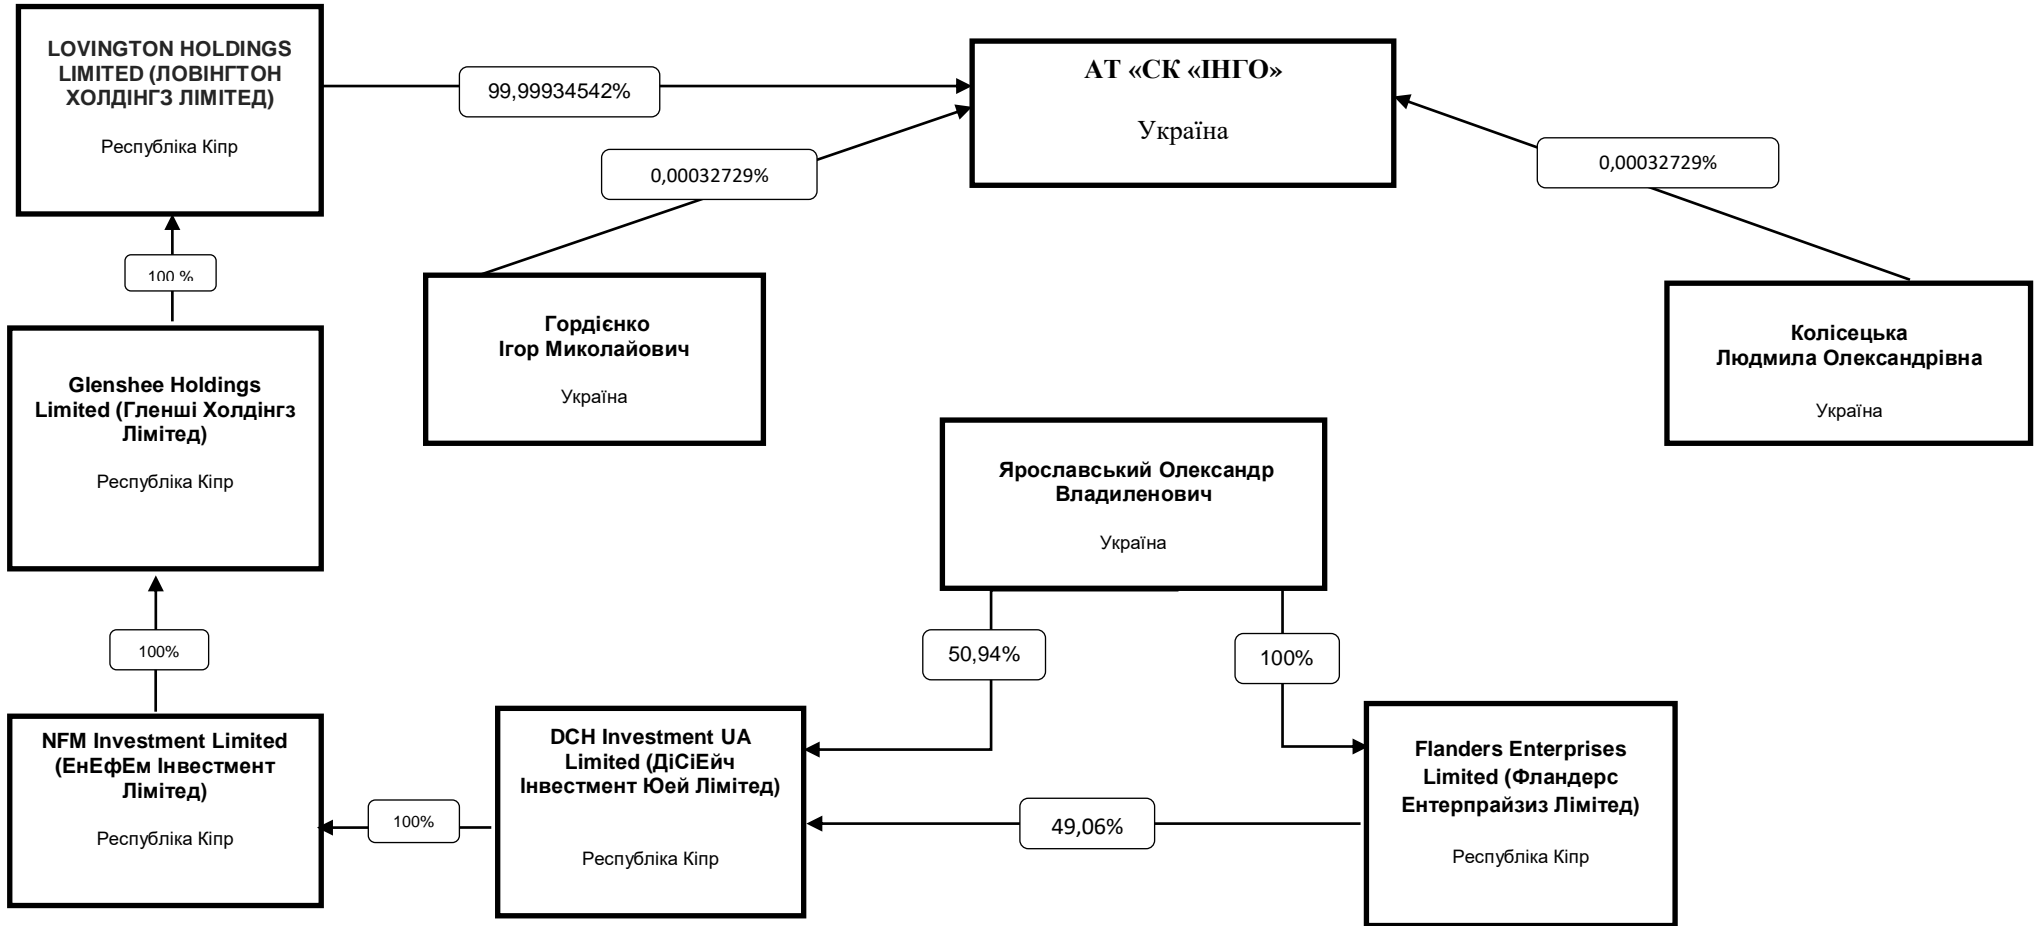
LOVINGTON HOLDINGS LIMITED (ЛОВІНГТОН ХОЛДІНГЗ ЛІМІТЕД)

Республіка Кіпр

99,99934542%

АТ «СК «ІНГО»

Україна

0,00032729%

0,00032729%

100 %

Гордієнко Ігор Миколайович

Україна

Колісецька Людмила Олександрівна

Україна

Glenshee Holdings Limited (Гленші Холдінгз Лімітед)

Республіка Кіпр

Ярославський Олександр Владиленович

Україна

100%

50,94%

100%

NFM Investment Limited (ЕнЕфЕм Інвестмент Лімітед)

Республіка Кіпр

100%

DCH Investment UA Limited (ДіСіЕйч Інвестмент Юей Лімітед)

Республіка Кіпр

49,06%

Flanders Enterprises Limited (Фландерс Ентерпрайзиз Лімітед)

Республіка Кіпр